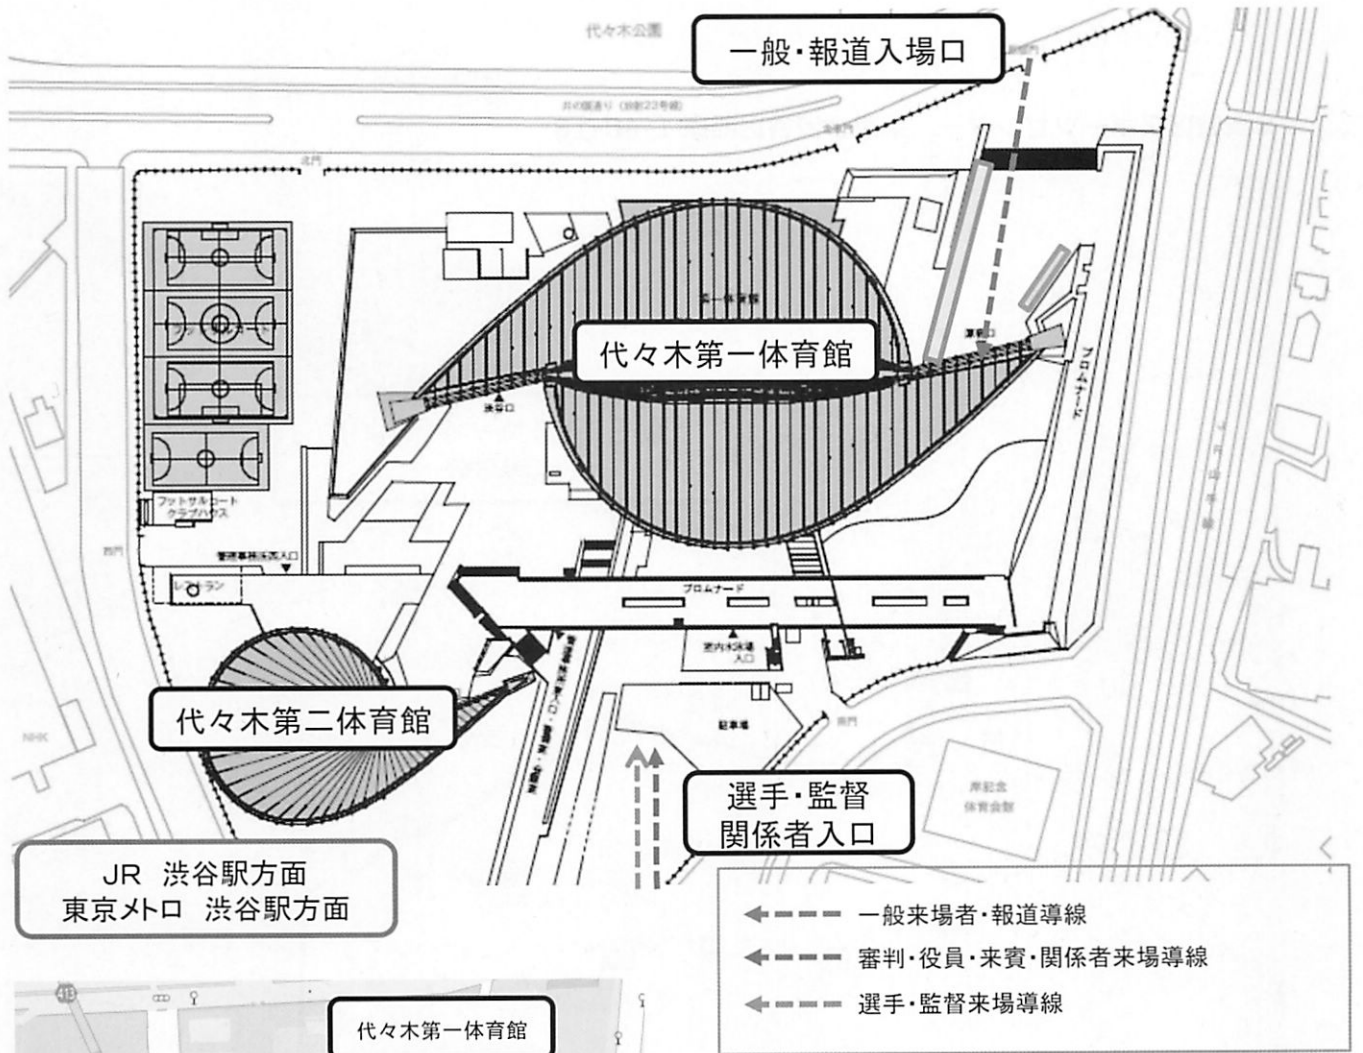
代々木公園

一般・報道入場口

井の頭通り (都道23号線)

北門

第一体育館

代々木第一体育館

プロムナード

フットサルコート

フットサルコート
クラブハウス

西門

レストラン

プロムナード

案内所

駐車場

南門

代々木第二体育館

選手・監督
関係者入口

岸記念
体育会館

NHK

JR 渋谷駅方面
東京メトロ 渋谷駅方面

一般来場者・報道導線
審判・役員・来賓・関係者来場導線
選手・監督来場導線

413

代々木第一体育館